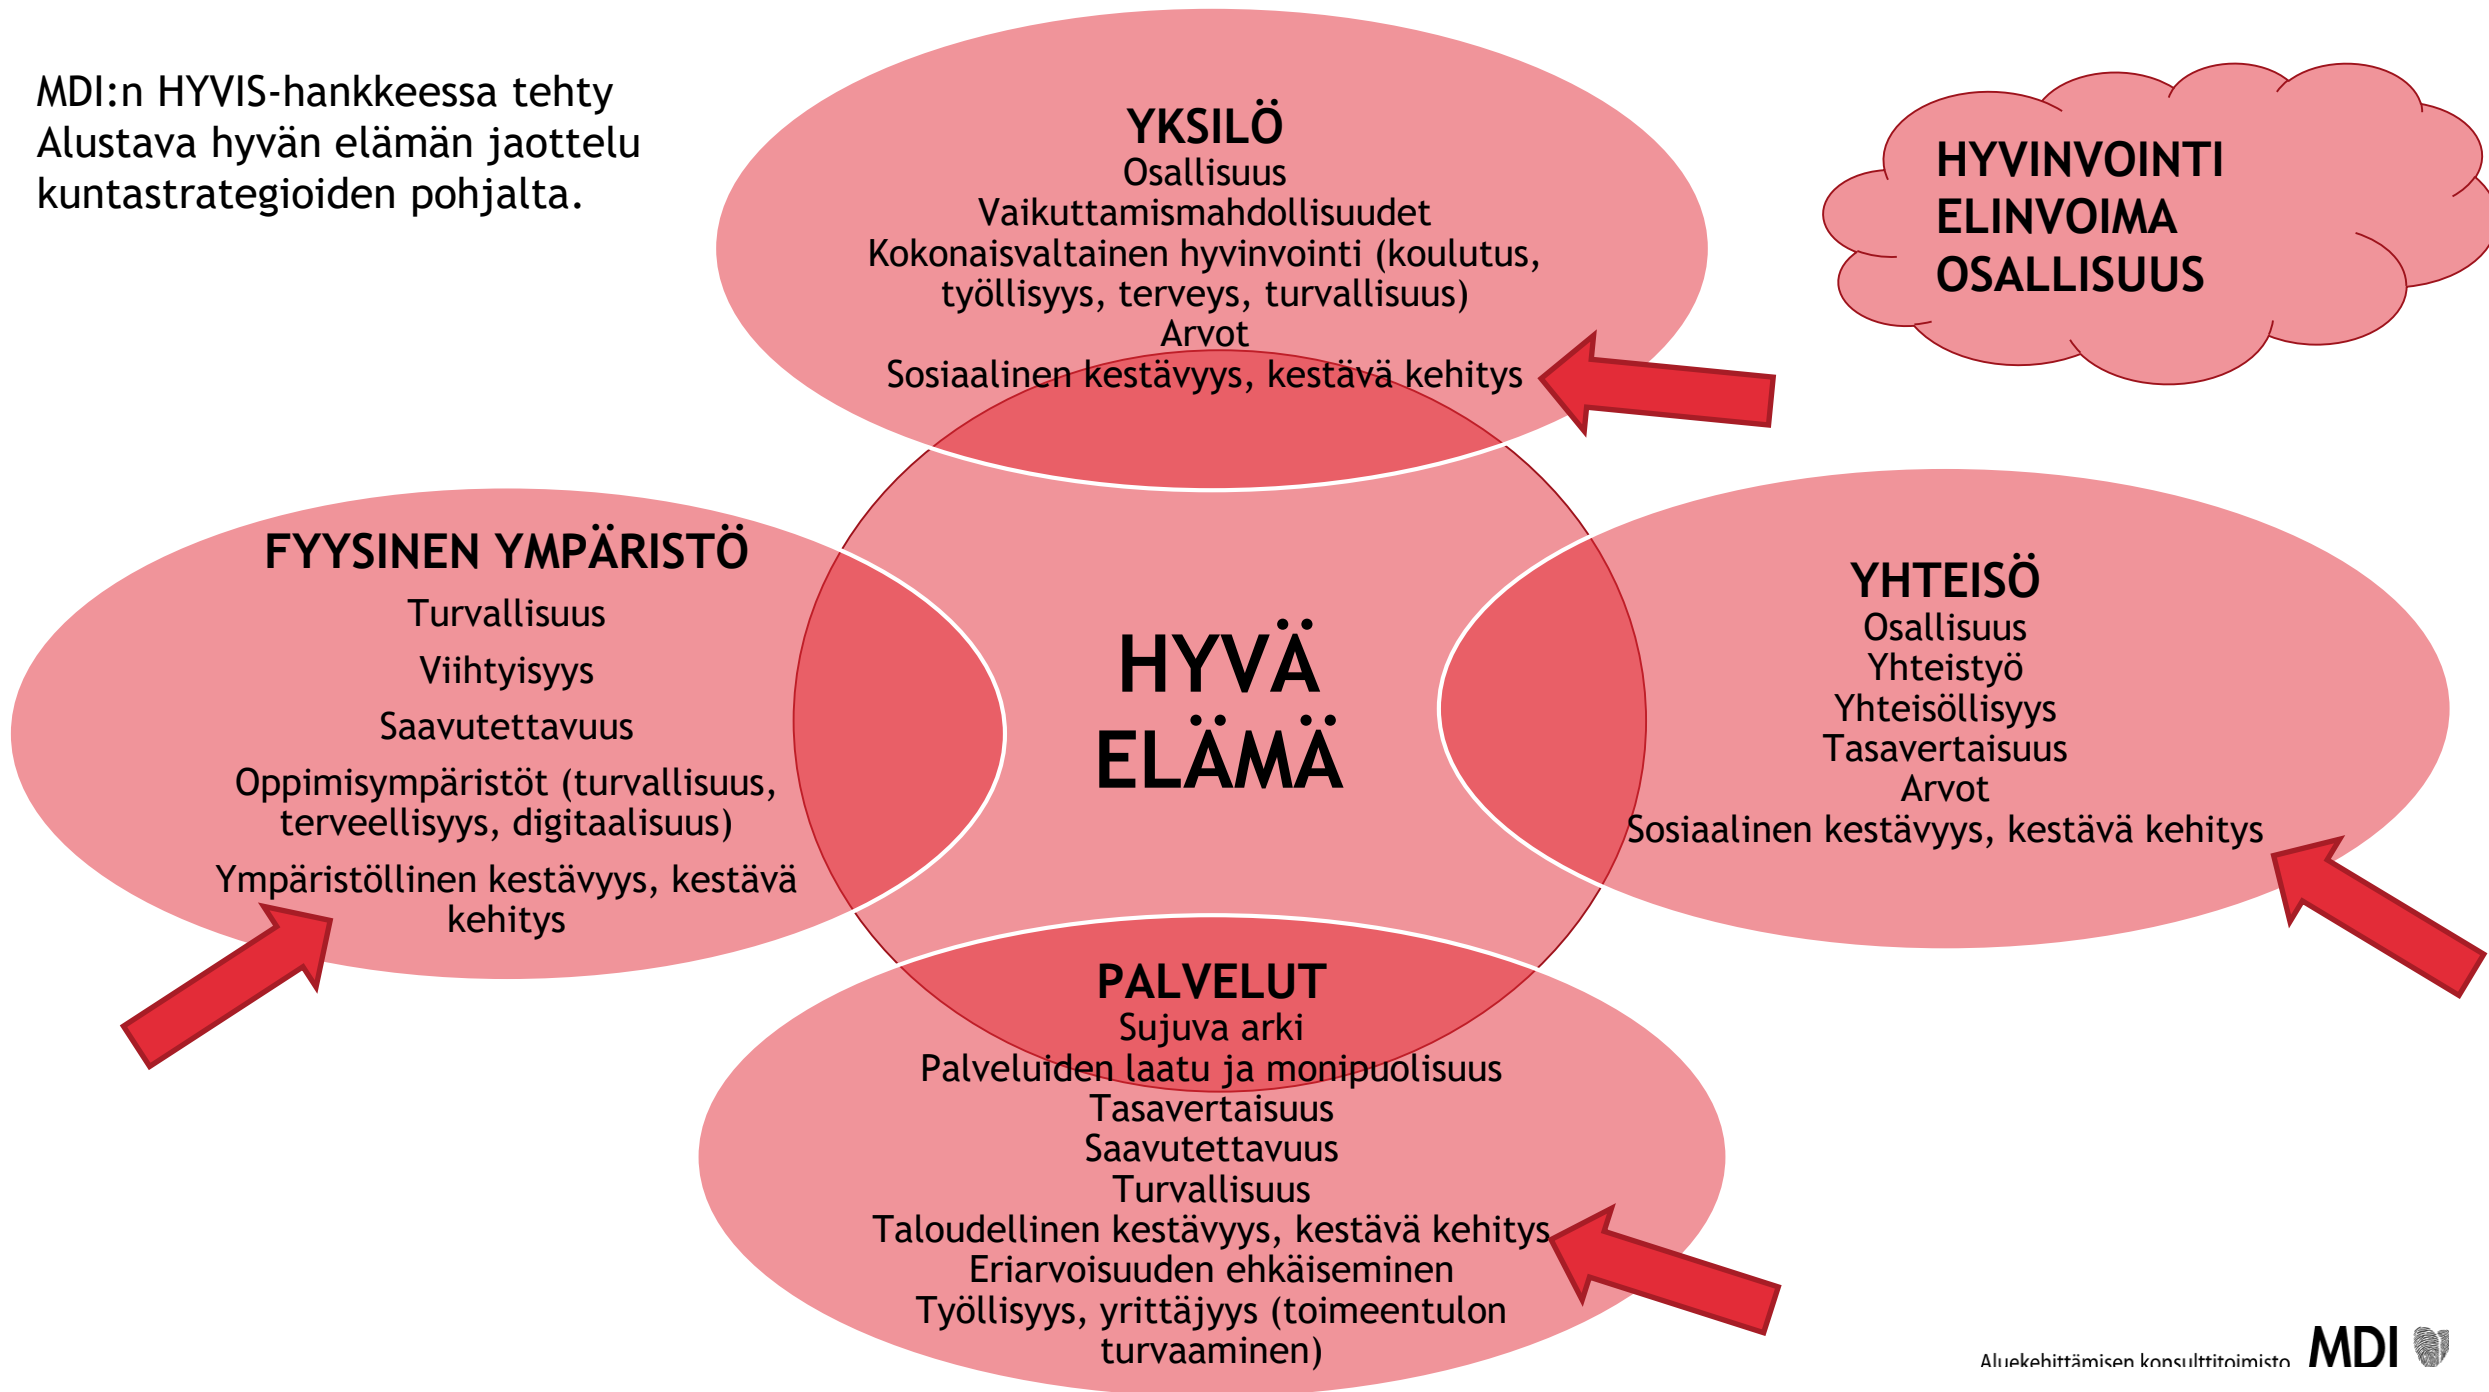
MDI:n HYVIS-hankkeessa tehty Alustava hyvän elämän jaottelu kuntastrategioiden pohjalta.

YKSILÖ
Osallisuus
Vaikuttamismahdollisuudet
Kokonaisvaltainen hyvinvointi (koulutus, työllisyys, terveys, turvallisuus)
Arvot
Sosiaalinen kestävyys, kestävä kehitys

HYVINVOINTI
ELINVOIMA
OSALLISUUS

FYYSINEN YMPÄRISTÖ
Turvallisuus
Viihtyisyys
Saavutettavuus
Oppimisympäristöt (turvallisuus, terveellisyys, digitaalisuus)
Ympäristöllinen kestävyys, kestävä kehitys

HYVÄ
ELÄMÄ

YHTEISÖ
Osallisuus
Yhteistyö
Yhteisöllisyys
Tasavertaisuus
Arvot
Sosiaalinen kestävyys, kestävä kehitys

PALVELUT
Sujuva arki
Palveluiden laatu ja monipuolisuus
Tasavertaisuus
Saavutettavuus
Turvallisuus
Taloudellinen kestävyys, kestävä kehitys
Eriarvoisuuden ehkäiseminen
Työllisyys, yrittäjyys (toimeentulon turvaaminen)

Aluekehittämisen konsulttitoimisto MDI